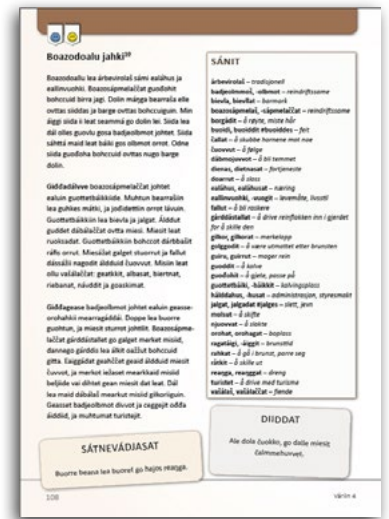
Boazodoalu jahki$^{10}$

Boazodoallu lea árbevirolaš sámi ealáhus ja eallinvuohki. Boazosápmelaččat guođihit bohccuid birra jagi. Dolin mánga bearraša elle ovttas siiddas ja barge ovttas bohccuiguin. Min áiggi siida lea seammá go dolin lei. Siida lea dál olles guovlu gosa badjeolbmot johtet. Siida sáhttá maid leat báiki gos olbmot orrot. Odne siida guođoha bohccuid ovttas nugo barge dolin.

Giđđadálvve boazosápmelaččat johtet ealuin guottetbáikkiide. Muhtun bearrašiin lea guhkes mátki, ja joddet ealu urrot lávuin. Guottetbáikkiin lea bievla ja jalgat. Álddut guddet dábálaččat ovttá miesi. Miesit leat ruoksadat. Guottetbáikkiin bohccot dárbbašit ráfis orrut. Miesáiat galget vuorrut ja fallut dássážii nagodit álddiud čuovvut. Miesit leat ollu valáláččat: geatkit, albasat, biertnat, riebanat, návddit ja goaskimat.

Giđđagease badjeolbmot johtet ealuin geasseorohahkii mearragáddái. Doppe lea buorre guohtun, ja miesit stuorrot johtilit. Boazosápmelaččat gárddástallet go galget merket misiid, dannego gárddis lea álkit oažžut bohccuid gitta. Gaiggádat geahččet geasi álddudit miesit čuvvot, ja merket ieža meareaid missid beljiide vai diehtet gean miesit dat leat. Dál lea maid dábálaš mearkut misiid giikoriguin. Geassat badjeolbmot divvot ja čaggejit odda áiddid, ja muhtumat turistejit.

SÁTNEVÁDJASAT

Buorre beassi lea buorel go hajos reaŋga.

SÁNIT

árbevirolaš – tradisjonell
badjeolmmoš, -olbmot – reindriftssame
bievla, bievllat – barmark
boazosápmelaš, -sápmelaččat – reindriftssame
borgádit – å røyte, miste hår
buoiddi, buoiddit ébuoiddes – fett
čallat – å skubbe hornene mot noe
čuovvut – å følge
dábmojuvvot – å bli temmet
dienas, dietnasat – fortjeneste
doarrut – å sloss
ealáhus, ealáhusat – næring
eallinvuohki, -vuogit – levemåte, livsstil
fallut – å bli rostere
gárddástallat – å drive reinflokken inn i gjerdet for å skille den
giikor, giikorat – merkeløpp
golggodit – å være utmattet etter brunsten
guira, guirrut – moger rein
guoddit – å kalve
guođohit – å gjete, passe på
guottetbáiki, -báikkit – kalvingsplass
háldahus, -husat – administrasjon, styresmakt
jalgat, jalgádat #jalges – slett, jevn
molsut – å skifte
njuovvat – å slakte
orohat, orohagat – beiteområde
ragatáigi, -áiggit – brunsttid
rahkat – å gå i brunst, parre seg
várkit – å skille ut
reaŋga, reaŋggat – dreng
turistet – å drive med turisme
válalaš, valáláččat – fiende

DIIDDAT

Ale doalu čuokko, go diđe miesit čalmmehuvvet.

108

Várrin 4